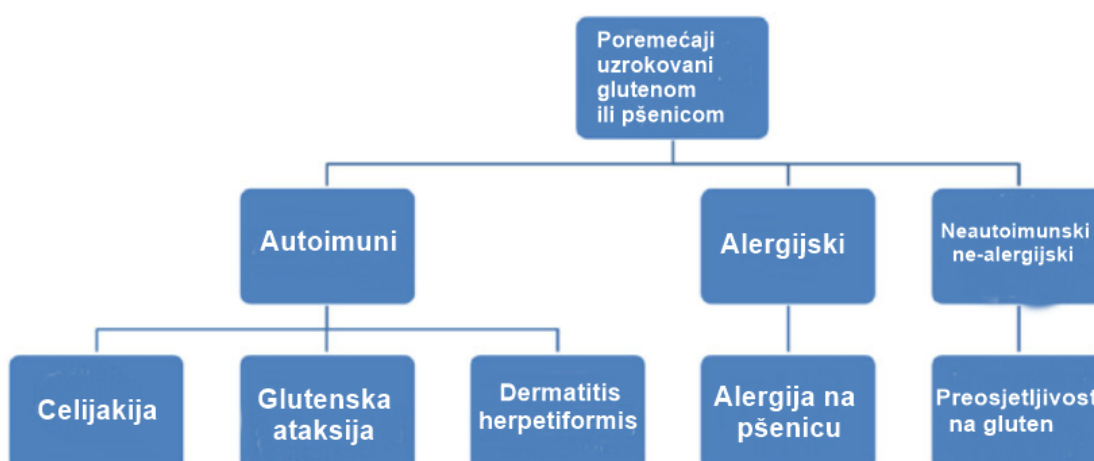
Poremećaji uzrokovani glutenom ili pšenicom

Autoimuni

Alergijski

Neautoimunski ne-alergijski

Celijakija

Glutenska ataksija

Dermatitis herpetiformis

Alergija na pšenicu

Preosjetljivost na gluten